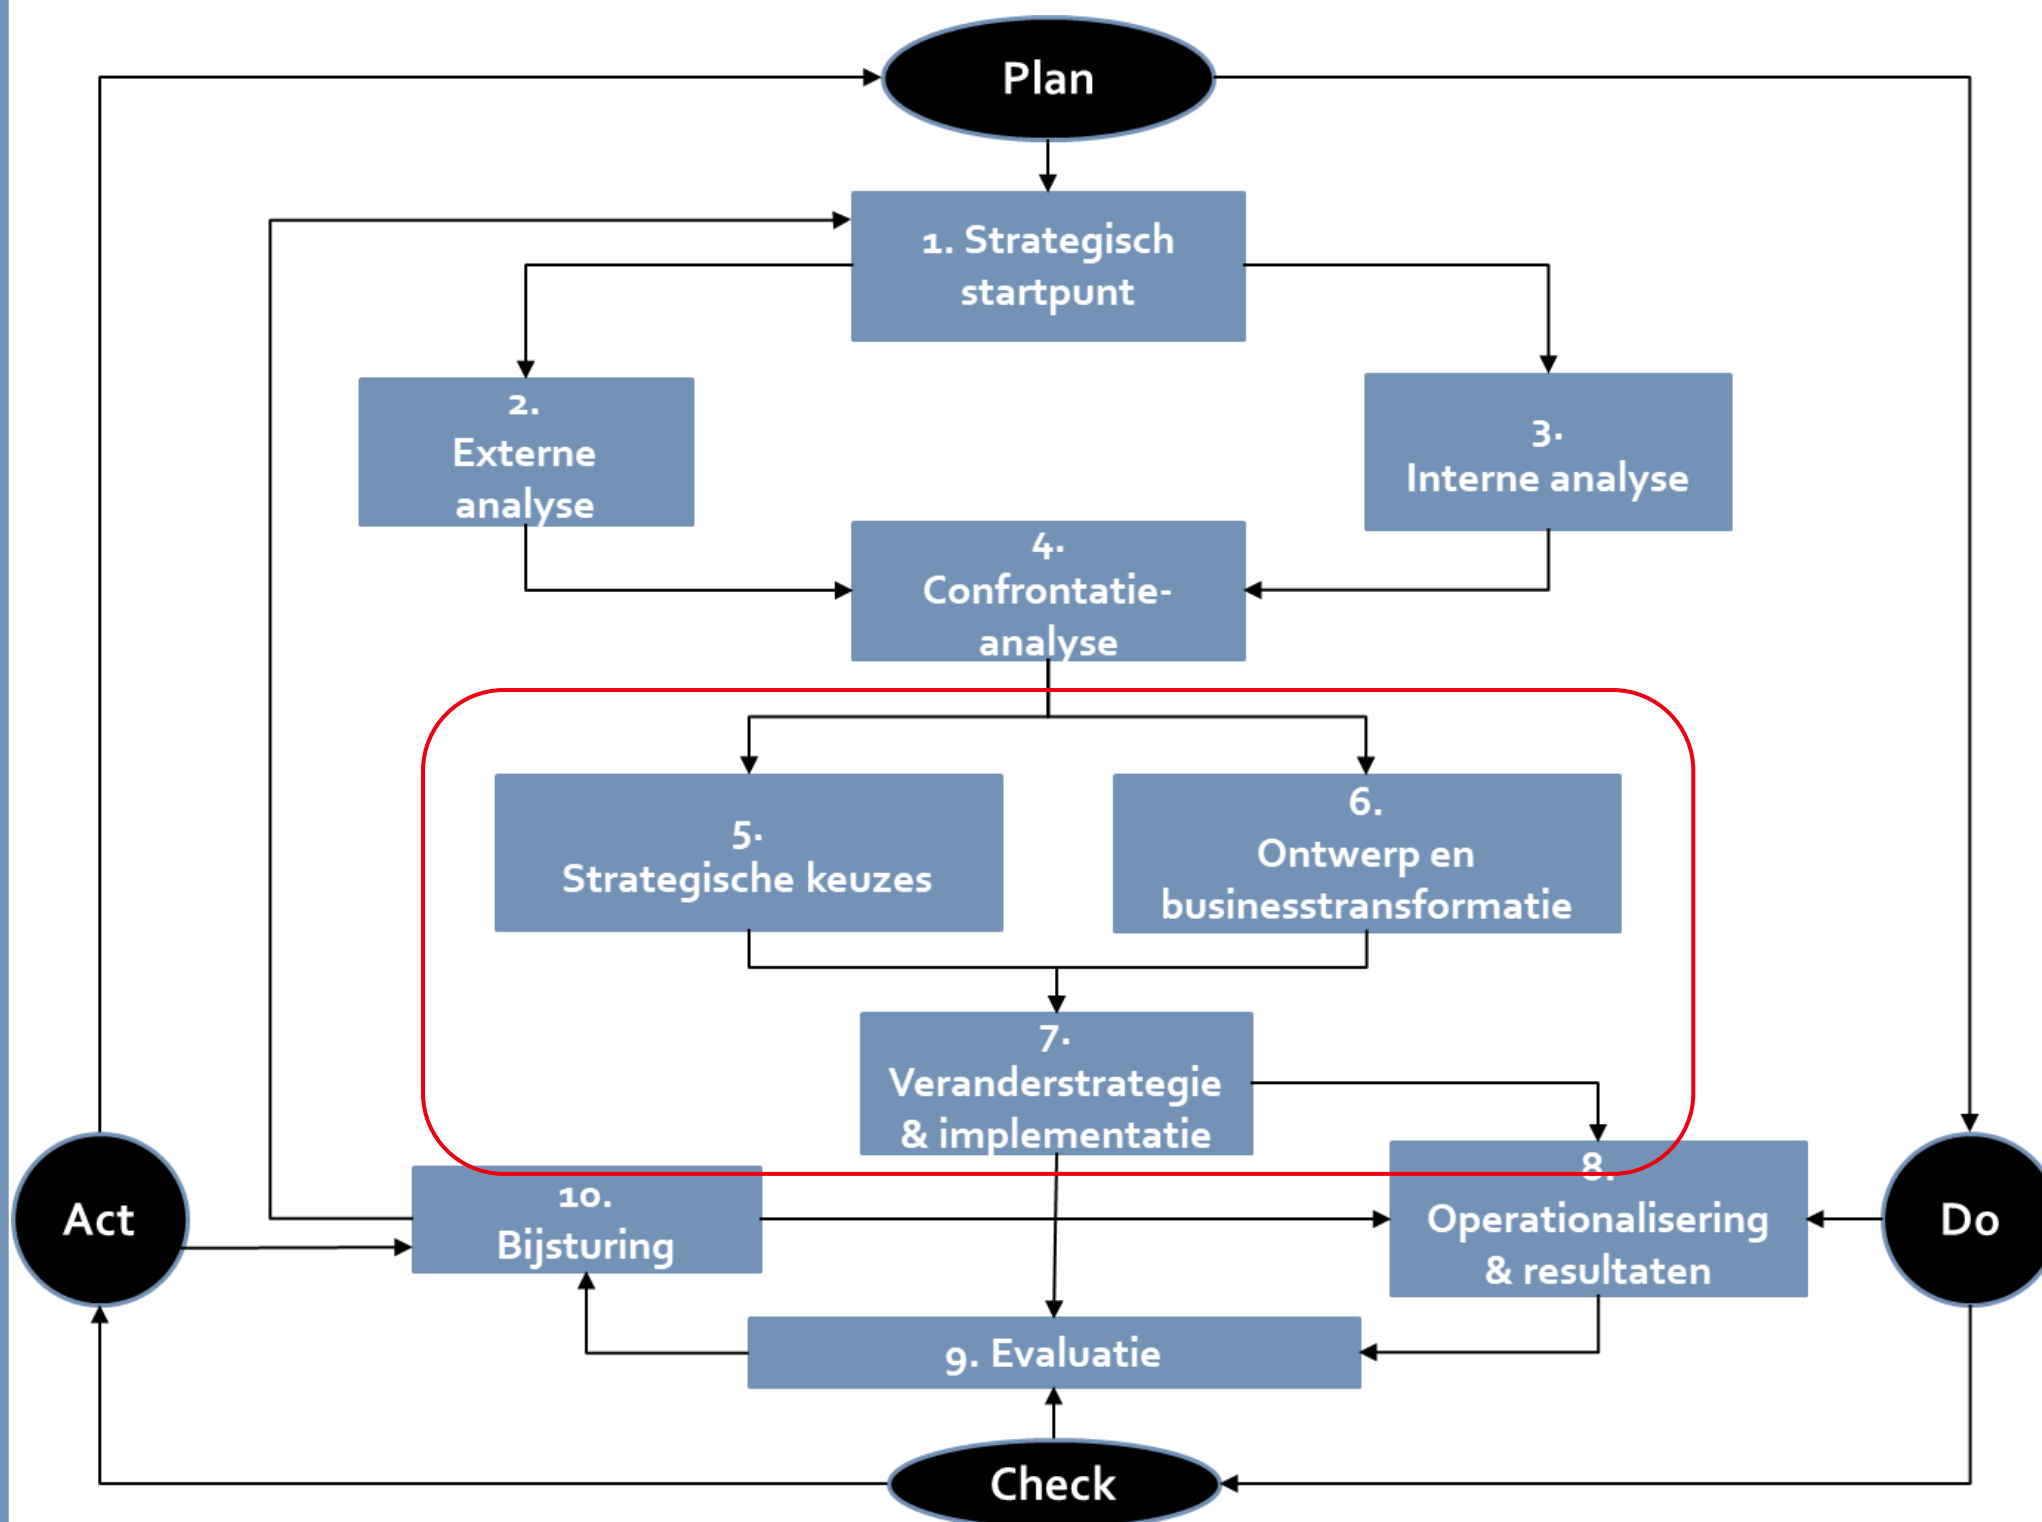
Plan

1. Strategisch startpunt

2. Externe analyse

3. Interne analyse

4. Confrontatie-analyse

5. Strategische keuzes

6. Ontwerp en businesstransformatie

7. Veranderstrategie & implementatie

Act

10. Bijsturing

8. Operationalisering & resultaten

Do

9. Evaluatie

Check